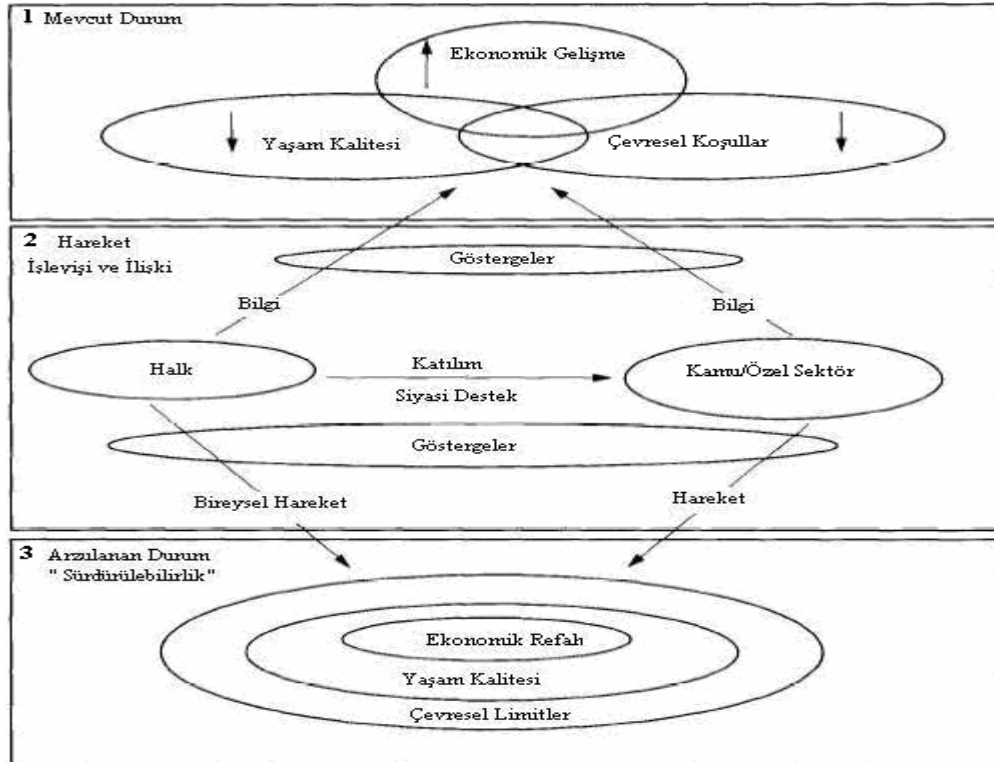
1 Mevcut Durum

Ekonomik Gelişme

Yaşam Kalitesi

Çevresel Koşullar

2 Hareket
İşleyişi ve İlişki

Göstergeler

Bilgi

Bilgi

Halk

Katılım

Siyasi Destek

Kamu/Özel Sektör

Göstergeler

Bireysel Hareket

Hareket

3 Arzulanan Durum
" Sürdürülebilirlik"

Ekonomik Refah

Yaşam Kalitesi

Çevresel Limitler